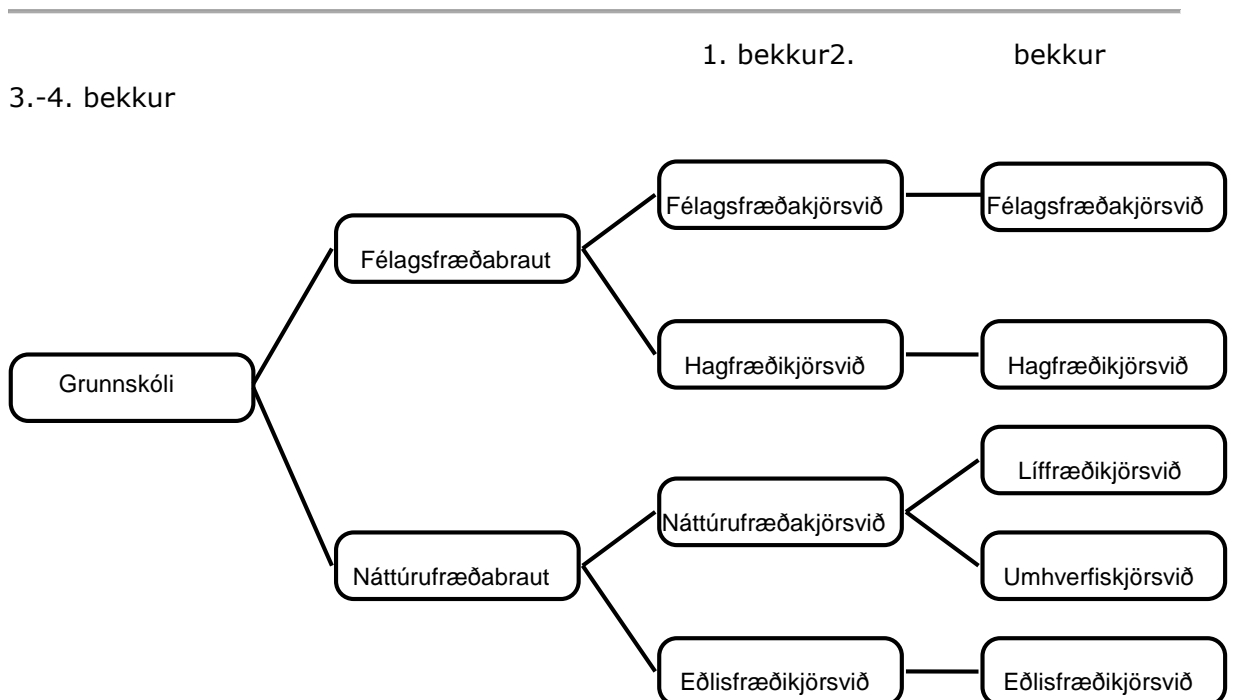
1. bekkur2. bekkur

3.-4. bekkur

Grunnskóli

Félagsfræðabraut

Náttúrufræðabraut

Félagsfræðakjörsvið

Félagsfræðakjörsvið

Hagfræðikjörsvið

Hagfræðikjörsvið

Náttúrufræðakjörsvið

Líffræðikjörsvið

Umhverfiskjörsvið

Eðlisfræðikjörsvið

Eðlisfræðikjörsvið